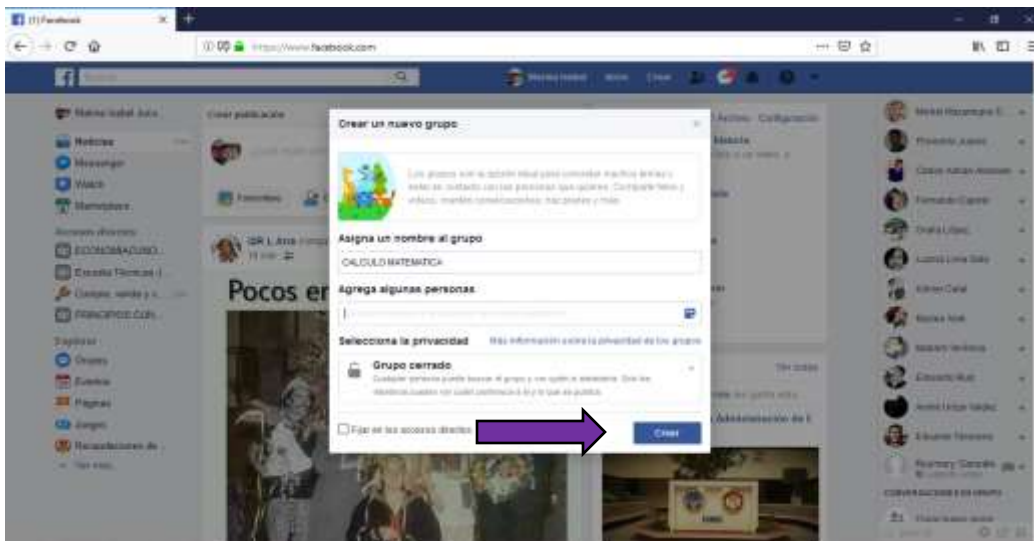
(1) Facebook

https://www.facebook.com

Crear publicación

Noticias

Messenger

Watch

Marketplace

ECONOMIA

Escuela Normal

PRINCIPIOS

Grupos

Eventos

Páginas

Juegos

Recaudaciones de

Pocos er

Crear un nuevo grupo

Asigna un nombre al grupo

CALCULO MATEMATICA

Agrega algunas personas

Selecciona la privacidad

Más información sobre la privacidad de los grupos

Grupo cerrado

Fijar en los accesos directos

Crear

Actividad · Configuración

Administración de E

CONVERSACIONES EN GRUPO